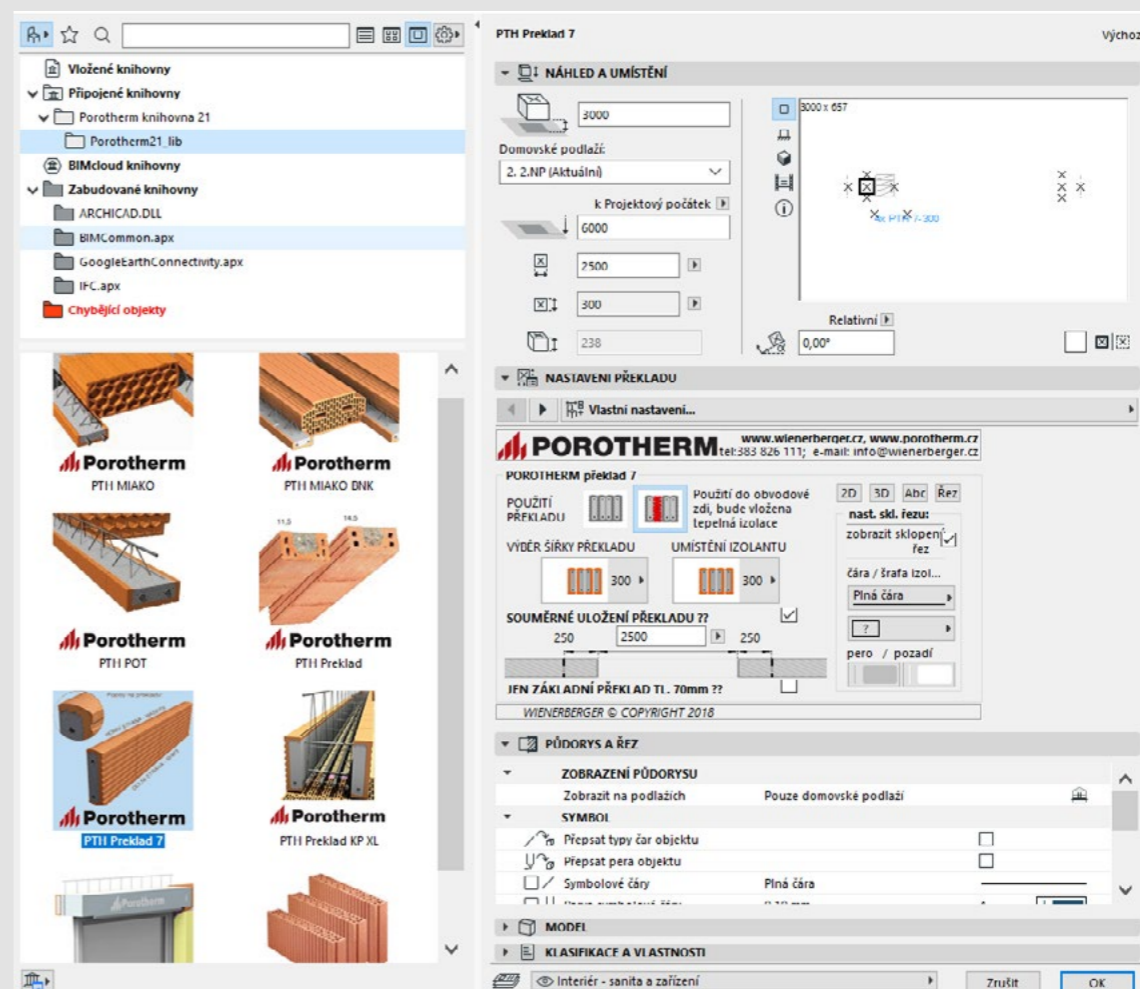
Vložené knihovny
Připojené knihovny
Porotherm knihovna 21
Porotherm21_lib
BIMcloud knihovny
Zabudované knihovny
ARCHICAD.DLL
BIMCommon.apx
GoogleEarthConnectivity.apx
IFC.apx
Chybějící objekty

Porotherm
PTH MIAKO
Porotherm
PTH MIAKO BNK
Porotherm
PTH POT
Porotherm
PTH Preklad
Porotherm
PTH Preklad 7
Porotherm
PTH Preklad KP XL

PTH Preklad 7
Výchoz
NÁHLED A UMÍSTĚNÍ
3000
Domovské podlaží:
2. 2.NP (Aktuální)
k Projektový počátek
6000
2500
300
238
3000 x 657
Relativní
0,00°
NASTAVENÍ PŘEKLADU
Vlastní nastavení...
POROTHERM www.wienerberger.cz, www.porotherm.cz tel:383 826 111; e-mail: info@wienerberger.cz
POROTHERM překlad 7
POUŽITÍ PŘEKLADU
Použití do obvodové zdi, bude vložena tepelná izolace
2D 3D Abc Řez
nast. skl. řezu:
zobrazit sklopený řez
VÝBĚR ŠÍŘKY PŘEKLADU
UMÍSTĚNÍ IZOLANTU
300
300
čára / šrafa izol...
Plná čára
SOUMĚRNÉ ULOŽENÍ PŘEKLADU ??
250
2500
250
?
pero / pozadí
JEN ZÁKLADNÍ PŘEKLAD TL. 70mm ??
WIENERBERGER © COPYRIGHT 2018
PŮDORYS A ŘEZ
ZOBRAZENÍ PŮDORYSU
Zobrazit na podlažích
Pouze domovské podlaží
SYMBOL
Přepsat typy čar objektu
Přepsat pera objektu
Symbolové čáry
Plná čára
MODEL
KLASIFIKACE A VLASTNOSTI
Interiér - sanita a zařízení
Zrušit
OK